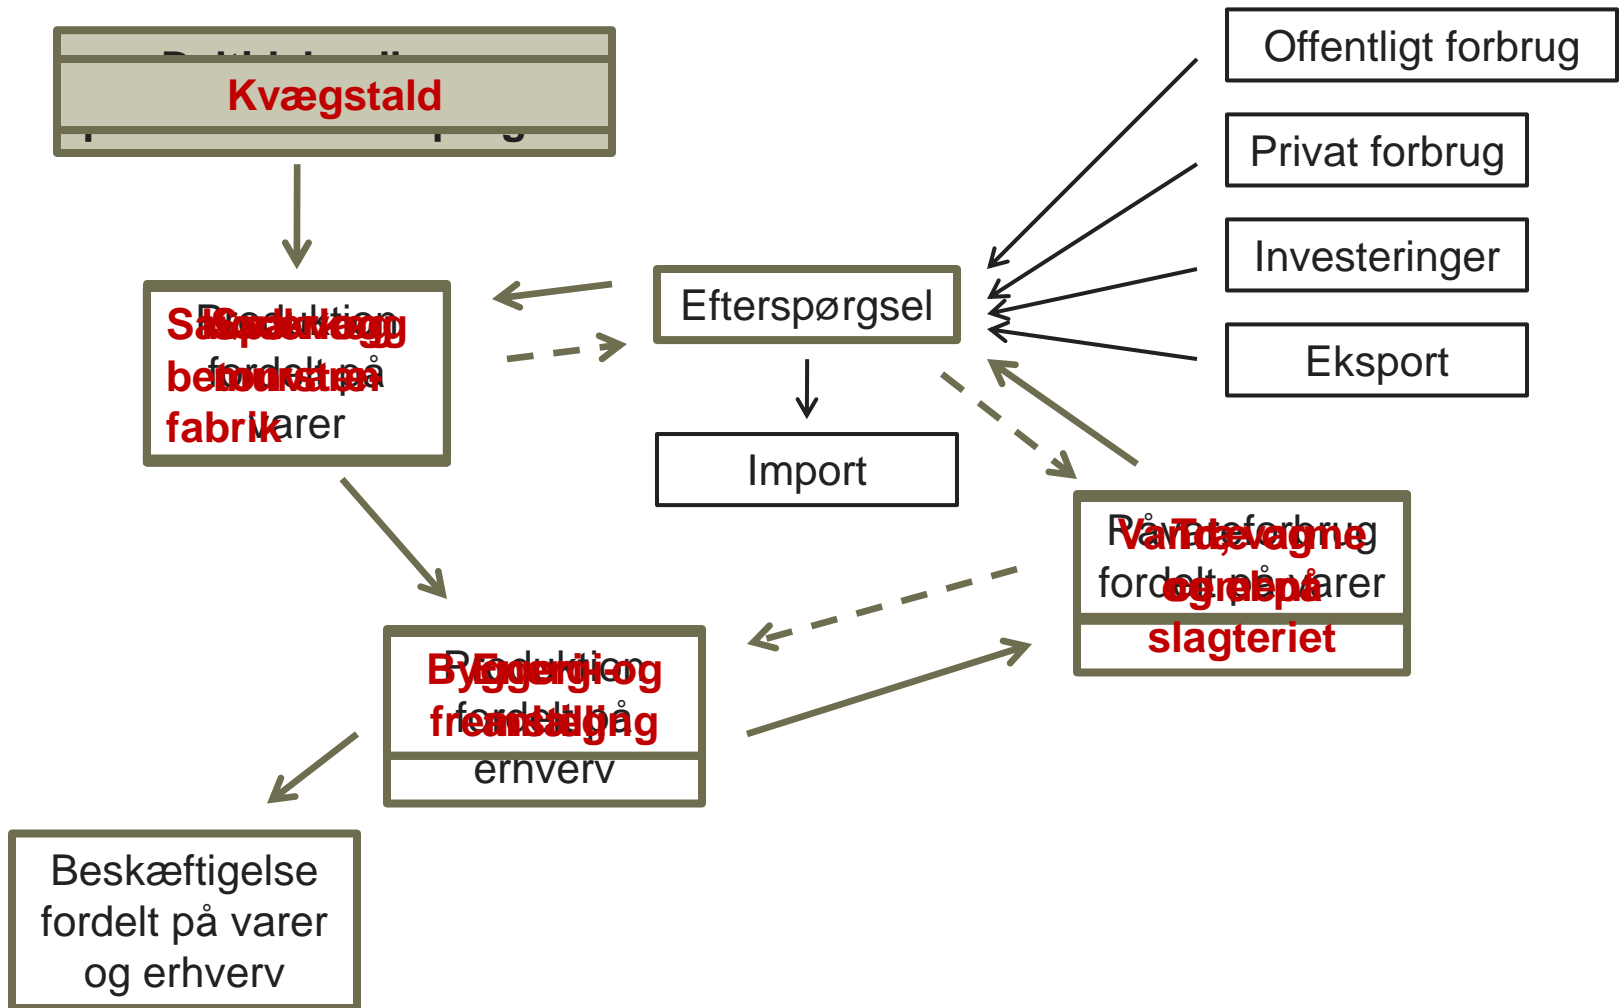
Kvægstald

Offentligt forbrug

Privat forbrug

Investeringer

Eksport

Efterspørgsel

Import

Produktion fordelt på varer

Produktion fordelt på erhverv

Råvareforbrug fordelt på varer

Beskæftigelse fordelt på varer og erhverv

slagteriet